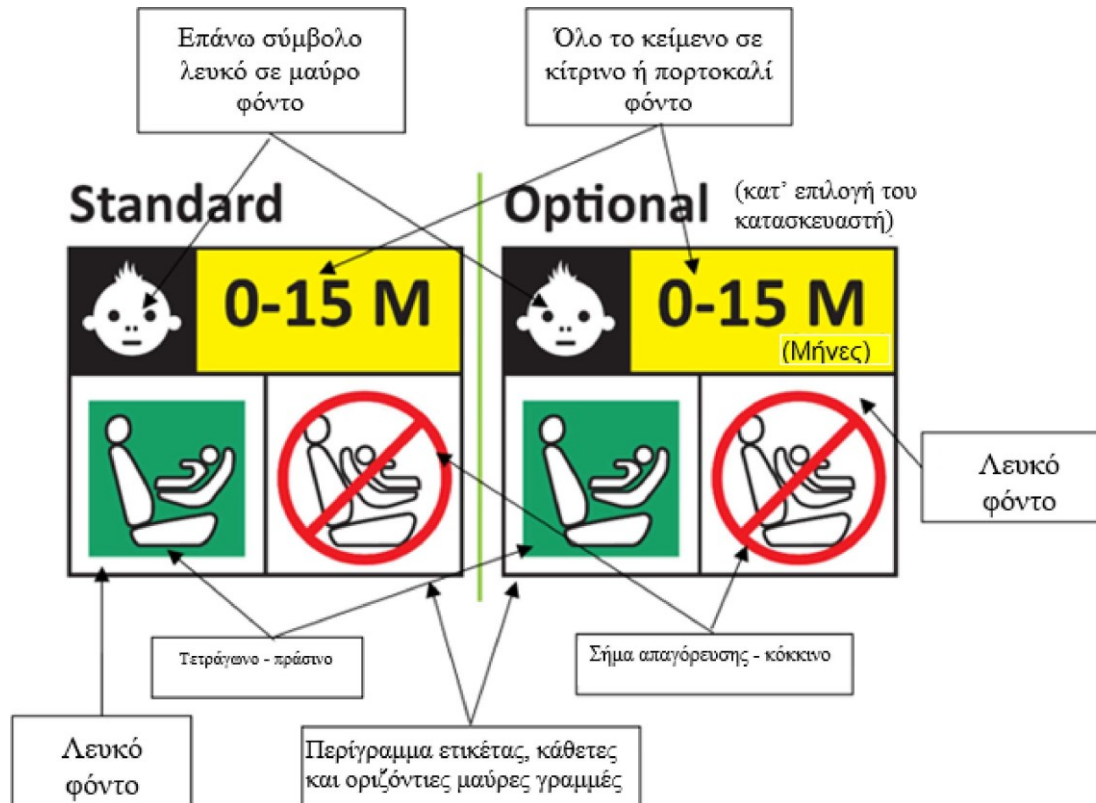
Επάνω σύμβολο λευκό σε μαύρο φόντο

Όλο το κείμενο σε κίτρινο ή πορτοκαλί φόντο

Standard

Optional

(κατ' επιλογή του κατασκευαστή)

0-15 M

0-15 M

(Μήνες)

Λευκό φόντο

Τετράγωνο - πράσινο

Σήμα απαγόρευσης - κόκκινο

Λευκό φόντο

Περίγραμμα ετικέτας, κάθετες και οριζόντιες μαύρες γραμμές